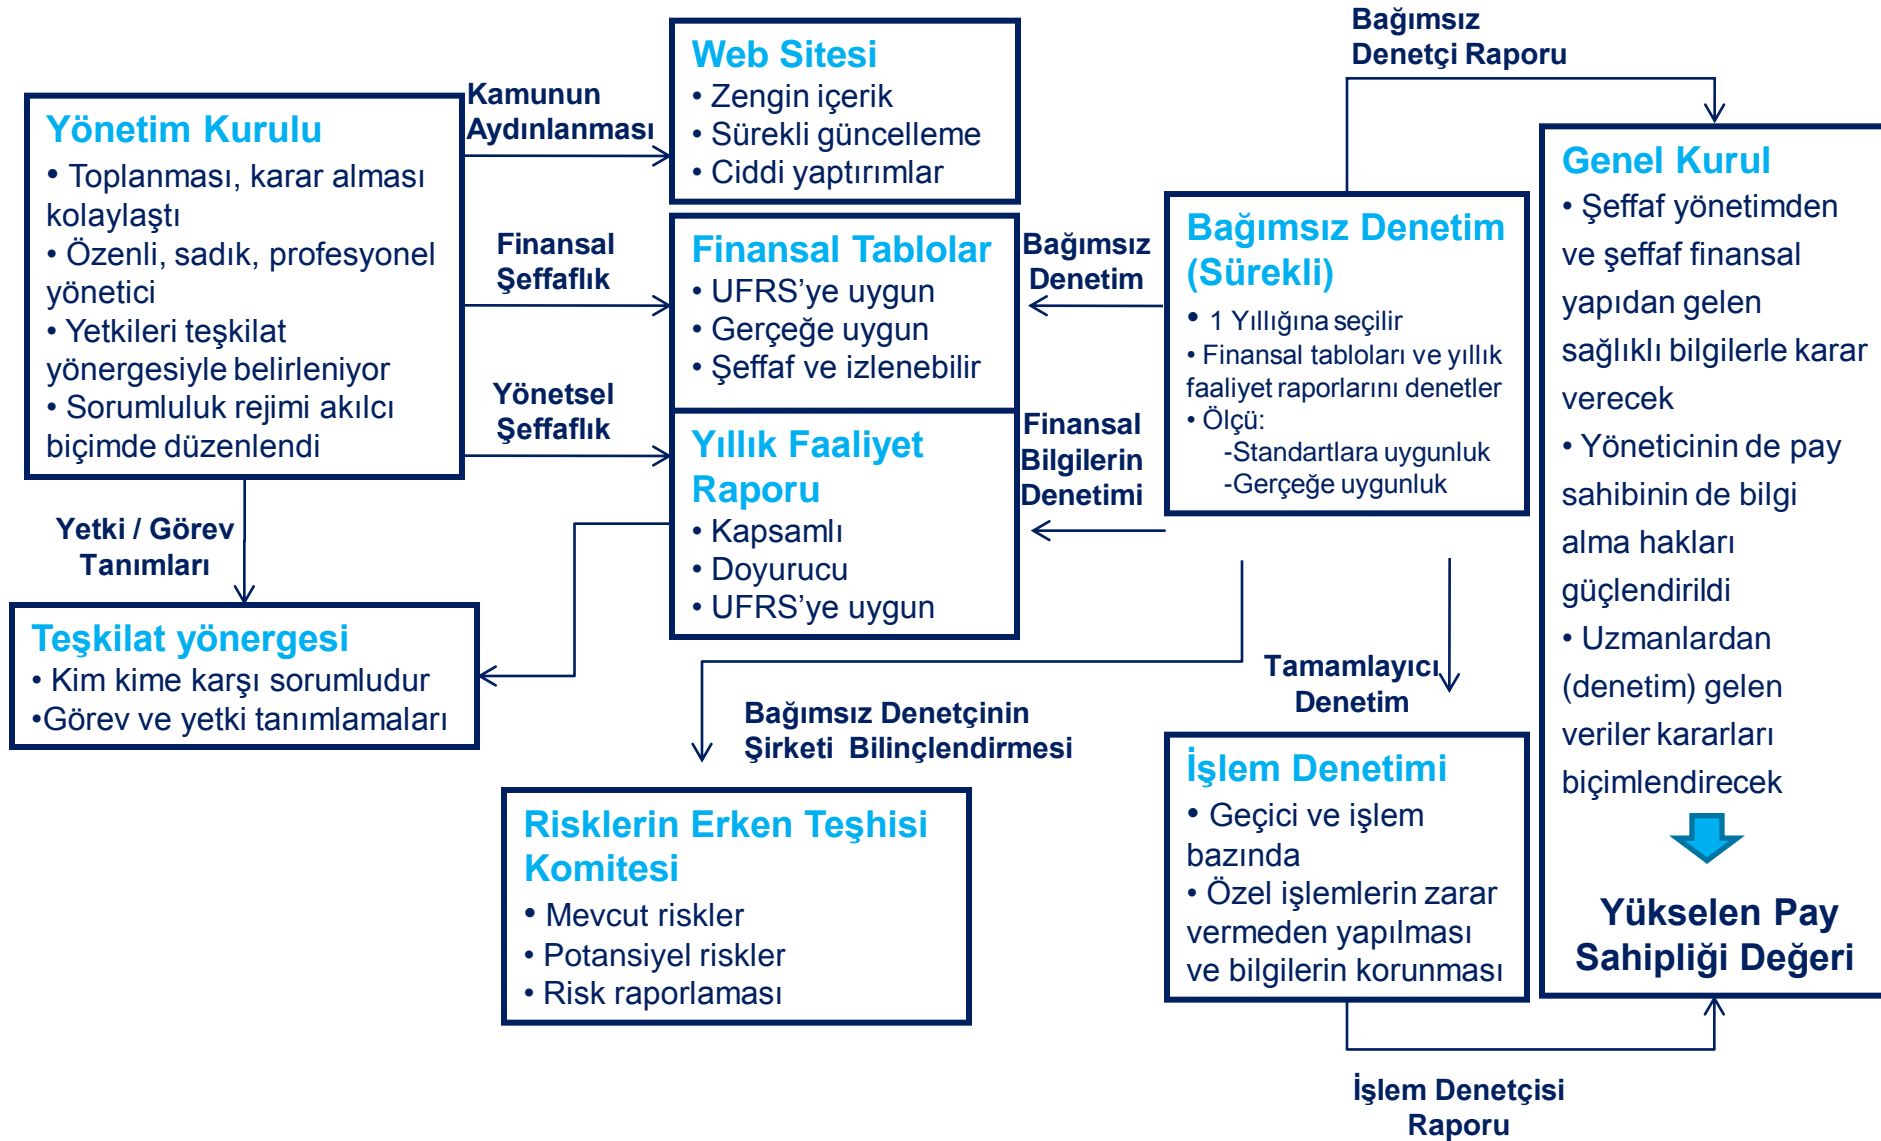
Yönetim Kurulu
• Toplanması, karar alması kolaylaştı
• Özenli, sadık, profesyonel yönetici
• Yetkileri teşkilat yönergesiyle belirleniyor
• Sorumluluk rejimi akılcı biçimde düzenlendi

Kamunun Aydınlanması

Web Sitesi
• Zengin içerik
• Sürekli güncelleme
• Ciddi yaptırımlar

Bağımsız Denetçi Raporu

Finansal Şeffaflık

Finansal Tablolar
• UFRS'ye uygun
• Gerçeğe uygun
• Şeffaf ve izlenebilir

Bağımsız Denetim

Bağımsız Denetim (Sürekli)
• 1 Yıllığına seçilir
• Finansal tabloları ve yıllık faaliyet raporlarını denetler
• Ölçü:
-Standartlara uygunluk
-Gerçeğe uygunluk

Genel Kurul
• Şeffaf yönetimden ve şeffaf finansal yapıdan gelen sağlıklı bilgilerle karar verecek
• Yöneticinin de pay sahibinin de bilgi alma hakları güçlendirildi
• Uzmanlardan (denetim) gelen veriler kararları biçimlendirecek

Yükselen Pay Sahipliği Değeri

Yönetsel Şeffaflık

Yıllık Faaliyet Raporu
• Kapsamlı
• Doyurucu
• UFRS'ye uygun

Finansal Bilgilerin Denetimi

Yetki / Görev Tanımları

Teşkilat yönergesi
• Kim kime karşı sorumludur
•Görev ve yetki tanımlamaları

Tamamlayıcı Denetim

Bağımsız Denetçinin Şirketi Bilinçlendirmesi

İşlem Denetimi
• Geçici ve işlem bazında
• Özel işlemlerin zarar vermeden yapılması ve bilgilerin korunması

Risklerin Erken Teşhisi Komitesi
• Mevcut riskler
• Potansiyel riskler
• Risk raporlaması

İşlem Denetçisi Raporu